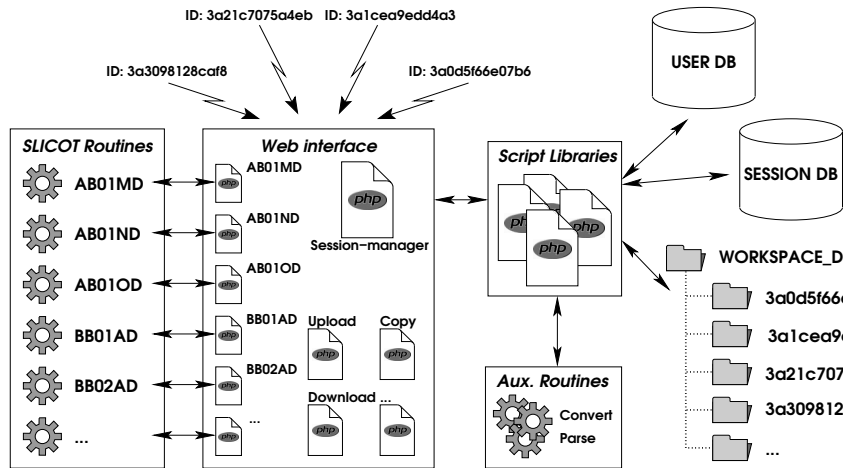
ID: 3a21c7075a4eb
ID: 3a1cea9edd4a3
ID: 3a3098128caf8
ID: 3a0d5f66e07b6

USER DB

SESSION DB

SLICOT Routines
AB01MD
AB01ND
AB01OD
BB01AD
BB02AD
...

Web interface
php AB01MD
php AB01ND
php AB01OD
php BB01AD
php BB02AD
php ...
php
Session–manager
Upload
php
Copy
php
Download ...
php
php

Script Libraries
php
php
php
php

WORKSPACE_D
3a0d5f66
3a1cea9
3a21c707
3a309812
...

Aux. Routines
Convert
Parse